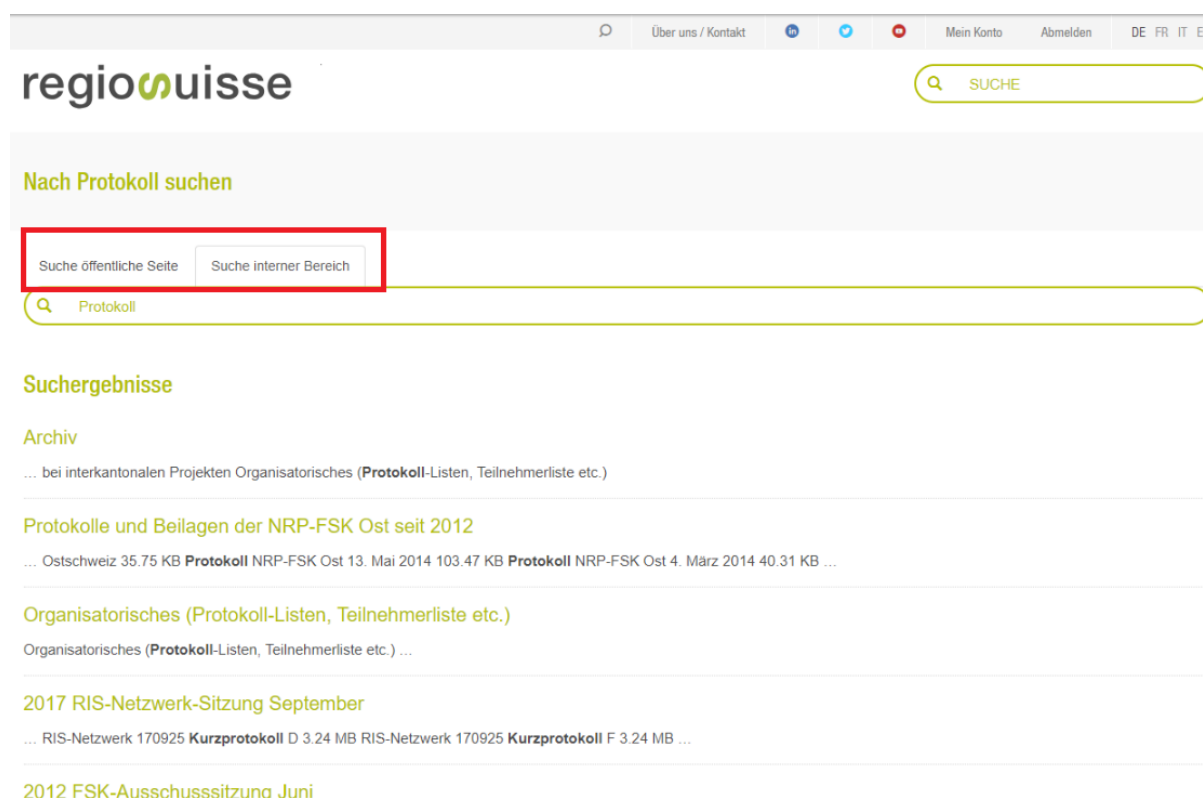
Über uns / Kontakt Mein Konto Abmelden DE FR IT E

regiosuisse

SUCHE

Nach Protokoll suchen

Suche öffentliche Seite Suche interner Bereich

Protokoll

Suchergebnisse

Archiv

… bei interkantonalen Projekten Organisatorisches (**Protokoll**-Listen, Teilnehmerliste etc.)

Protokolle und Beilagen der NRP-FSK Ost seit 2012

… Ostschweiz 35.75 KB **Protokoll** NRP-FSK Ost 13. Mai 2014 103.47 KB **Protokoll** NRP-FSK Ost 4. März 2014 40.31 KB …

Organisatorisches (Protokoll-Listen, Teilnehmerliste etc.)

Organisatorisches (**Protokoll**-Listen, Teilnehmerliste etc.) …

2017 RIS-Netzwerk-Sitzung September

… RIS-Netzwerk 170925 **Kurzprotokoll** D 3.24 MB RIS-Netzwerk 170925 **Kurzprotokoll** F 3.24 MB …

2012 FSK-Ausschusssitzung Juni